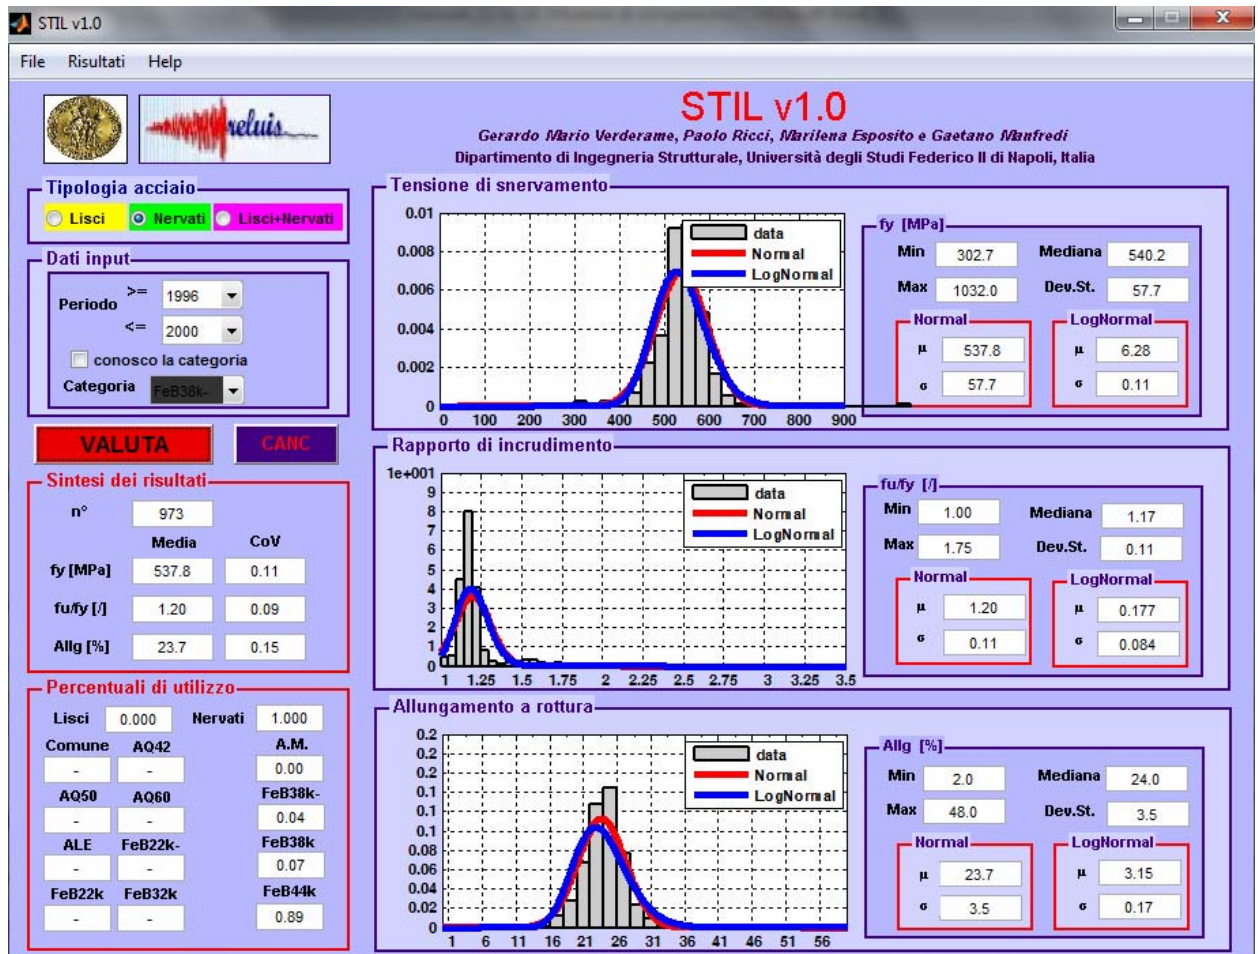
STIL v1.0

File Risultati Help

reluis

STIL v1.0

Gerardo Mario Verderame, Paolo Ricci, Marilena Esposito e Gaetano Manfredi
Dipartimento di Ingegneria Strutturale, Università degli Studi Federico II di Napoli, Italia

Tipologia acciaio
Lisci
Nervati
Lisci+Nervati

Dati input
Periodo
>= 1996
<= 2000
conosco la categoria
Categoria FeB38k-

VALUTA
CANC

Sintesi dei risultati
n° 973

| | Media | CoV |
|---|---|---|
| fy [MPa] | 537.8 | 0.11 |
| fu/fy [/] | 1.20 | 0.09 |
| Allg [%] | 23.7 | 0.15 |

Percentuali di utilizzo
Lisci 0.000 Nervati 1.000
Comune - AQ42 - A.M. 0.00
AQ50 - AQ60 - FeB38k- 0.04
ALE - FeB22k- - FeB38k 0.07
FeB22k - FeB32k - FeB44k 0.89

Tensione di snervamento
0.01
0.008
0.006
0.004
0.002
0
0 100 200 300 400 500 600 700 800 900
data
Normal
LogNormal

fy [MPa]
Min 302.7 Mediana 540.2
Max 1032.0 Dev.St. 57.7
Normal
$\mu$ 537.8
$\sigma$ 57.7
LogNormal
$\mu$ 6.28
$\sigma$ 0.11

Rapporto di incrudimento
1e+001
9
8
7
6
5
4
3
2
1
0
1 1.25 1.5 1.75 2 2.25 2.5 2.75 3 3.25 3.5
data
Normal
LogNormal

fu/fy [/]
Min 1.00 Mediana 1.17
Max 1.75 Dev.St. 0.11
Normal
$\mu$ 1.20
$\sigma$ 0.11
LogNormal
$\mu$ 0.177
$\sigma$ 0.084

Allungamento a rottura
0.2
0.2
0.2
0.1
0.1
0.1
0.08
0.06
0.04
0.02
0
1 6 11 16 21 26 31 36 41 46 51 56
data
Normal
LogNormal

Allg [%]
Min 2.0 Mediana 24.0
Max 48.0 Dev.St. 3.5
Normal
$\mu$ 23.7
$\sigma$ 3.5
LogNormal
$\mu$ 3.15
$\sigma$ 0.17